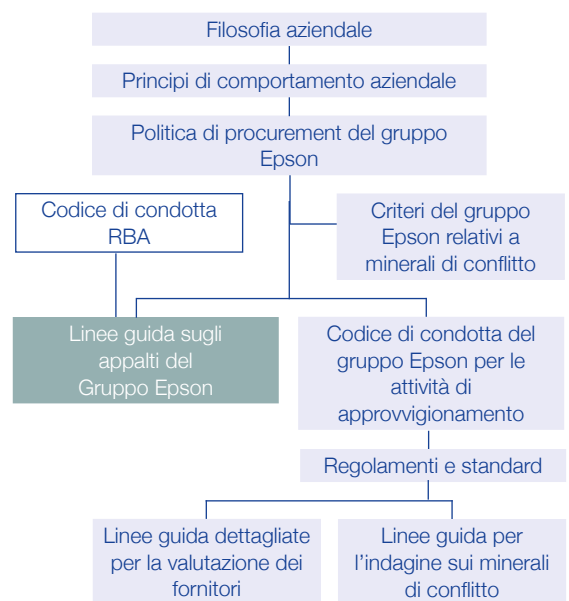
Filosofia aziendale

Principi di comportamento aziendale

Politica di procurement del gruppo Epson

Codice di condotta RBA

Criteri del gruppo Epson relativi a minerali di conflitto

Linee guida sugli appalti del Gruppo Epson

Codice di condotta del gruppo Epson per le attività di approvvigionamento

Regolamenti e standard

Linee guida dettagliate per la valutazione dei fornitori

Linee guida per l'indagine sui minerali di conflitto